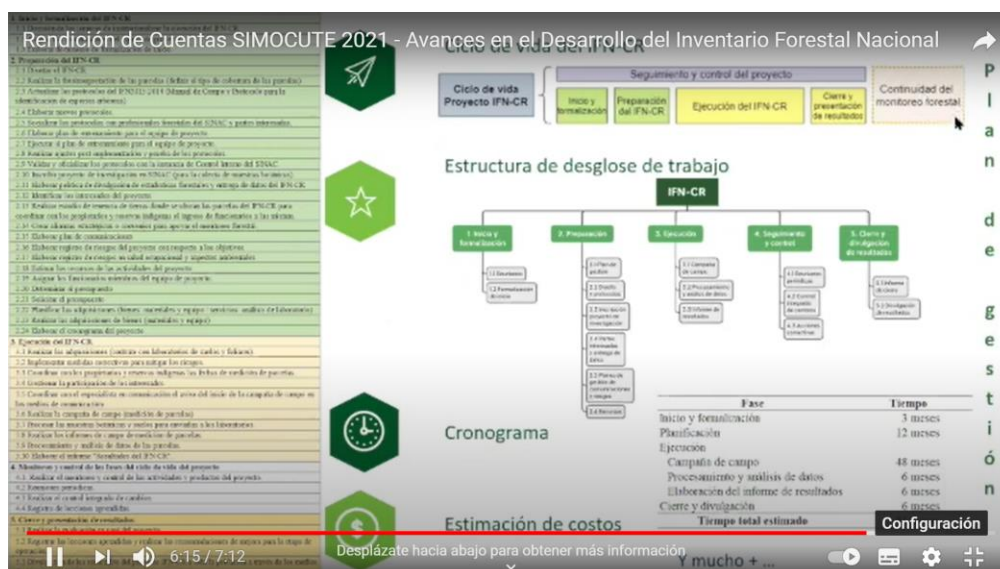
Rendición de Cuentas SIMOCUTE 2021 - Avances en el Desarrollo del Inventario Forestal Nacional

Ciclo de vida del IFN-CR

Ciclo de vida Proyecto IFN-CR

Seguimiento y control del proyecto

Inicio y formalización

Preparación del IFN-CR

Ejecución del IFN-CR

Cierre y presentación de resultados

Continuidad del monitoreo forestal

Estructura de desglose de trabajo

IFN-CR

1. Inicio y formalización

2. Preparación

3. Ejecución

4. Seguimiento y control

5. Cierre y divulgación de resultados

Cronograma

| Fase | Tiempo |
|---|---|
| Inicio y formalización | 3 meses |
| Planificación | 12 meses |
| Ejecución | |
| Campaña de campo | 48 meses |
| Procesamiento y análisis de datos | 6 meses |
| Elaboración del informe de resultados | 6 meses |
| Cierre y divulgación | 6 meses |
| Tiempo total estimado | |

Estimación de costos

Y mucho + ...

P l a n d e g e s t i ó n

Configuración

Desplázate hacia abajo para obtener más información

6:15 / 7:12